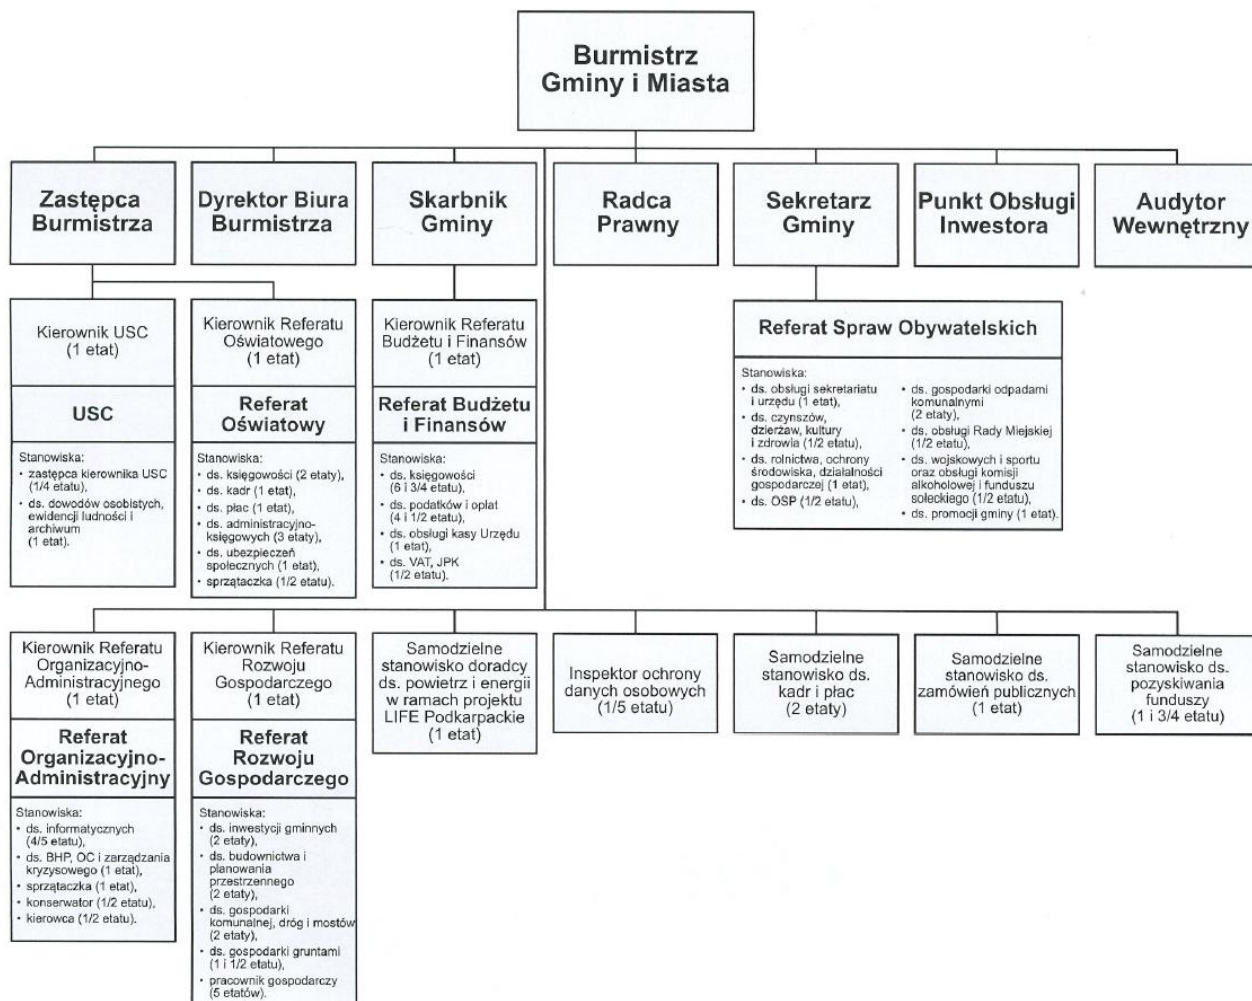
Burmistrz Gminy i Miasta

Zastępca Burmistrza

Dyrektor Biura Burmistrza

Skarbnik Gminy

Radca Prawny

Sekretarz Gminy

Punkt Obsługi Inwestora

Audytor Wewnętrzny

Kierownik USC (1 etat)

USC

Stanowiska:
• zastępca kierownika USC (1/4 etatu)
• ds. dowodów osobistych, ewidencji ludności i archiwum (1 etat).

Kierownik Referatu Oświatowego (1 etat)

Referat Oświatowy

Stanowiska:
• ds. księgowości (2 etaty),
• ds. kadr (1 etat),
• ds. płac (1 etat),
• ds. administracyjno-księgowych (3 etaty),
• ds. ubezpieczeń społecznych (1 etat),
• sprzątaczka (1/2 etatu).

Kierownik Referatu Budżetu i Finansów (1 etat)

Referat Budżetu i Finansów

Stanowiska:
• ds. księgowości (6 i 3/4 etatu),
• ds. podatków i opłat (4 i 1/2 etatu),
• ds. obsługi kasy Urzędu (1 etat),
• ds. VAT, JPK (1/2 etatu).

Referat Spraw Obywatelskich

Stanowiska:
• ds. obsługi sekretariatu i urzędu (1 etat),
• ds. czynszów, dzierżaw, kultury i zdrowia (1/2 etatu),
• ds. rolnictwa, ochrony środowiska, działalności gospodarczej (1 etat),
• ds. OSP (1/2 etatu),
• ds. gospodarki odpadami komunalnymi (2 etaty),
• ds. obsługi Rady Miejskiej (1/2 etatu),
• ds. wojskowych i sportu oraz obsługi komisji alkoholowej i funduszu sołeckiego (1/2 etatu),
• ds. promocji gminy (1 etat).

Kierownik Referatu Organizacyjno-Administracyjnego (1 etat)

Referat Organizacyjno-Administracyjny

Stanowiska:
• ds. informatycznych (4/5 etatu),
• ds. BHP, OC i zarządzania kryzysowego (1 etat),
• sprzątaczka (1 etat),
• konserwator (1/2 etatu),
• kierowca (1/2 etatu).

Kierownik Referatu Rozwoju Gospodarczego (1 etat)

Referat Rozwoju Gospodarczego

Stanowiska:
• ds. inwestycji gminnych (2 etaty),
• ds. budownictwa i planowania przestrzennego (2 etaty),
• ds. gospodarki komunalnej, dróg i mostów (2 etaty),
• ds. gospodarki gruntami (1 i 1/2 etatu),
• pracownik gospodarczy (5 etatów).

Samodzielne stanowisko doradcy ds. powietrz i energii w ramach projektu LIFE Podkarpackie (1 etat)

Inspektor ochrony danych osobowych (1/5 etatu)

Samodzielne stanowisko ds. kadr i płac (2 etaty)

Samodzielne stanowisko ds. zamówień publicznych (1 etat)

Samodzielne stanowisko ds. pozyskiwania funduszy (1 i 3/4 etatu)